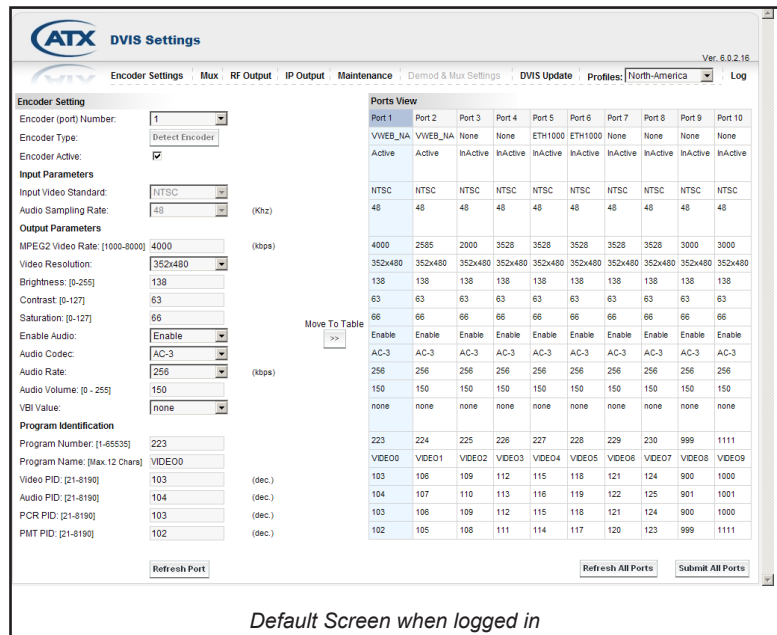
ATX DVIS Settings

Ver. 6.0.2.16

Encoder Settings | Mux | RF Output | IP Output | Maintenance | Demod & Mux Settings | DVIS Update | Profiles: North-America | Log

Encoder Setting

Encoder (port) Number: 1
Encoder Type: Detect Encoder
Encoder Active: ☑

Input Parameters
Input Video Standard: NTSC
Audio Sampling Rate: 48 (Khz)

Output Parameters
MPEG2 Video Rate: [1000-8000] 4000 (kbps)
Video Resolution: 352x480
Brightness: [0-255] 138
Contrast: [0-127] 63
Saturation: [0-127] 66
Enable Audio: Enable
Audio Codec: AC-3
Audio Rate: 256 (kbps)
Audio Volume: [0 - 255] 150
VBI Value: none

Program Identification
Program Number: [1-65535] 223
Program Name: [Max.12 Chars] VIDEO0
Video PID: [21-8190] 103 (dec.)
Audio PID: [21-8190] 104 (dec.)
PCR PID: [21-8190] 103 (dec.)
PMT PID: [21-8190] 102 (dec.)

Refresh Port

Move To Table
>>

Ports View

| Port 1 | Port 2 | Port 3 | Port 4 | Port 5 | Port 6 | Port 7 | Port 8 | Port 9 | Port 10 |
|---|---|---|---|---|---|---|---|---|---|
| VWEB_NA | VWEB_NA | None | None | ETH1000 | ETH1000 | None | None | None | None |
| Active | Active | InActive | InActive | InActive | InActive | InActive | InActive | InActive | InActive |
| NTSC | NTSC | NTSC | NTSC | NTSC | NTSC | NTSC | NTSC | NTSC | NTSC |
| 48 | 48 | 48 | 48 | 48 | 48 | 48 | 48 | 48 | 48 |
| 4000 | 2585 | 2000 | 3528 | 3528 | 3528 | 3528 | 3528 | 3000 | 3000 |
| 352x480 | 352x480 | 352x480 | 352x480 | 352x480 | 352x480 | 352x480 | 352x480 | 352x480 | 352x480 |
| 138 | 138 | 138 | 138 | 138 | 138 | 138 | 138 | 138 | 138 |
| 63 | 63 | 63 | 63 | 63 | 63 | 63 | 63 | 63 | 63 |
| 66 | 66 | 66 | 66 | 66 | 66 | 66 | 66 | 66 | 66 |
| Enable | Enable | Enable | Enable | Enable | Enable | Enable | Enable | Enable | Enable |
| AC-3 | AC-3 | AC-3 | AC-3 | AC-3 | AC-3 | AC-3 | AC-3 | AC-3 | AC-3 |
| 256 | 256 | 256 | 256 | 256 | 256 | 256 | 256 | 256 | 256 |
| 150 | 150 | 150 | 150 | 150 | 150 | 150 | 150 | 150 | 150 |
| none | none | none | none | none | none | none | none | none | none |
| 223 | 224 | 225 | 226 | 227 | 228 | 229 | 230 | 999 | 1111 |
| VIDEO0 | VIDEO1 | VIDEO2 | VIDEO3 | VIDEO4 | VIDEO5 | VIDEO6 | VIDEO7 | VIDEO8 | VIDEO9 |
| 103 | 106 | 109 | 112 | 115 | 118 | 121 | 124 | 900 | 1000 |
| 104 | 107 | 110 | 113 | 116 | 119 | 122 | 125 | 901 | 1001 |
| 103 | 106 | 109 | 112 | 115 | 118 | 121 | 124 | 900 | 1000 |
| 102 | 105 | 108 | 111 | 114 | 117 | 120 | 123 | 999 | 1111 |

Refresh All Ports
Submit All Ports

Default Screen when logged in